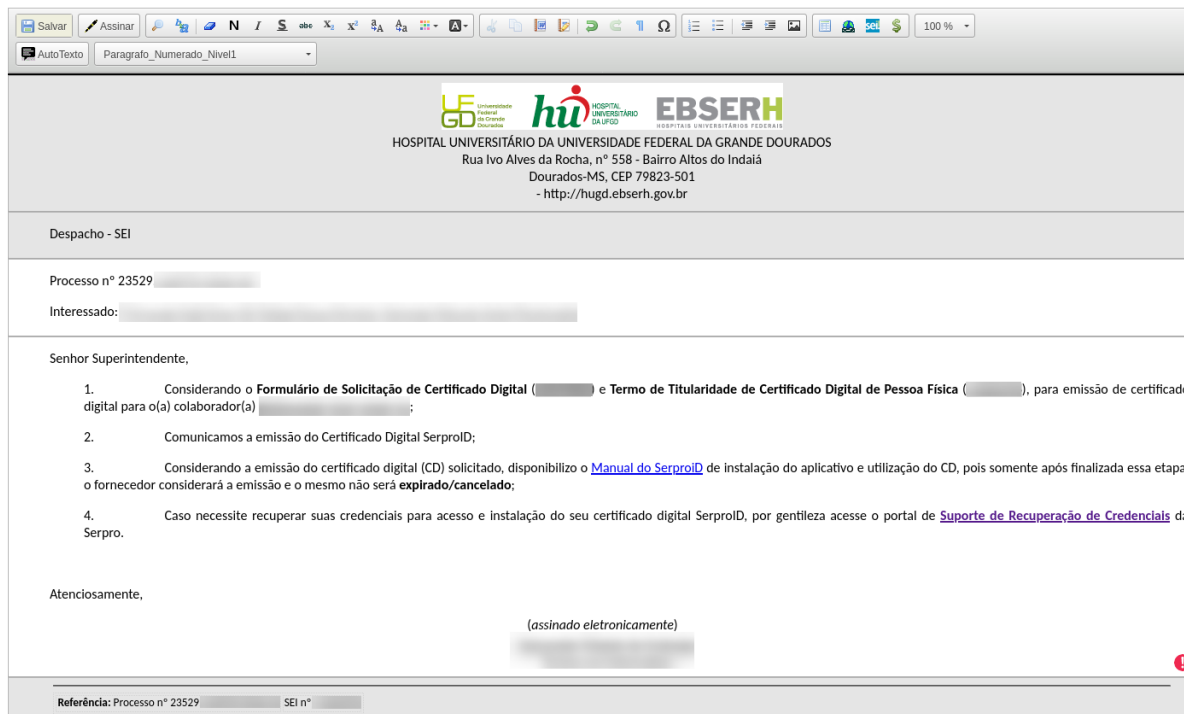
Salvar Assinar N I S abc $X_2$ $X^2$ Ω 100 %

AutoTexto Paragrafo_Numerado_Nivel1

UFGD Universidade Federal da Grande Dourados hu HOSPITAL UNIVERSITÁRIO DA UFGD EBSERH HOSPITAIS UNIVERSITÁRIOS FEDERAIS

HOSPITAL UNIVERSITÁRIO DA UNIVERSIDADE FEDERAL DA GRANDE DOURADOS
Rua Ivo Alves da Rocha, nº 558 - Bairro Altos do Indaiá
Dourados-MS, CEP 79823-501
- http://hugd.ebserh.gov.br

Despacho - SEI

Processo nº 23529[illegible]

Interessado: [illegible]

Senhor Superintendente,

1. Considerando o **Formulário de Solicitação de Certificado Digital** ([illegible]) e **Termo de Titularidade de Certificado Digital de Pessoa Física** ([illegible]), para emissão de certificad digital para o(a) colaborador(a) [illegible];

2. Comunicamos a emissão do Certificado Digital SerproID;

3. Considerando a emissão do certificado digital (CD) solicitado, disponibilizo o Manual do SerproiD de instalação do aplicativo e utilização do CD, pois somente após finalizada essa etapa o fornecedor considerará a emissão e o mesmo não será **expirado/cancelado**;

4. Caso necessite recuperar suas credenciais para acesso e instalação do seu certificado digital SerproID, por gentileza acesse o portal de Suporte de Recuperação de Credenciais d Serpro.

Atenciosamente,

(assinado eletronicamente)
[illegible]

Referência: Processo nº 23529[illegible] SEI nº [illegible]